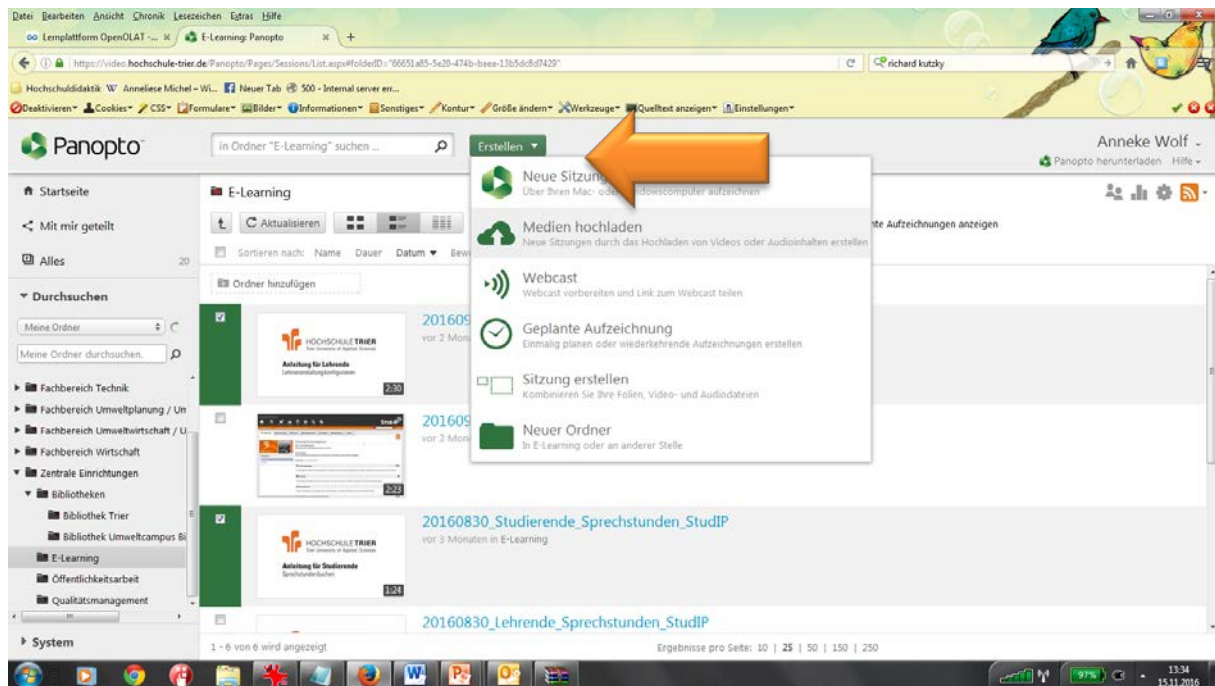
Datei Bearbeiten Ansicht Chronik Lesezeichen Extras Hilfe

Lernplattform OpenOLAT - ... × E-Learning: Panopto × +

https://video.hochschule-trier.de/Panopto/Pages/Sessions/List.aspx#folderID="66651a85-5e20-474b-baea-13b5dc8d7429"

richard kutzky

Hochschuldidaktik W Anneliese Michel - Wi... Neuer Tab 500 - Internal server err...

Deaktivieren▾ Cookies▾ CSS▾ Formulare▾ Bilder▾ Informationen▾ Sonstiges▾ Kontur▾ Größe ändern▾ Werkzeuge▾ Quelltext anzeigen▾ Einstellungen▾

Panopto

in Ordner "E-Learning" suchen ...

Erstellen ▾

Anneke Wolf ▾

Panopto herunterladen Hilfe ▾

Startseite

Mit mir geteilt

Alles 20

Durchsuchen

Meine Ordner

Meine Ordner durchsuchen.

Fachbereich Technik

Fachbereich Umweltplanung / Un

Fachbereich Umweltwirtschaft / U

Fachbereich Wirtschaft

Zentrale Einrichtungen

Bibliotheken

Bibliothek Trier

Bibliothek Umweltcampus Bi

E-Learning

Öffentlichkeitsarbeit

Qualitätsmanagement

System

E-Learning

Aktualisieren

Sortieren nach: Name Dauer Datum ▾ Bew

Ordner hinzufügen

Neue Sitzung
Über Ihren Mac- oder Windowscomputer aufzeichnen

Medien hochladen
Neue Sitzungen durch das Hochladen von Videos oder Audioinhalten erstellen

Webcast
Webcast vorbereiten und Link zum Webcast teilen

Geplante Aufzeichnung
Einmalig planen oder wiederkehrende Aufzeichnungen erstellen

Sitzung erstellen
Kombinieren Sie Ihre Folien, Video- und Audiodateien

Neuer Ordner
In E-Learning oder an anderer Stelle

te Aufzeichnungen anzeigen

201609
vor 2 Mona

HOCHSCHULE TRIER
Anleitung für Lehrende
2:30

201609
vor 2 Mona
2:23

20160830_Studierende_Sprechstunden_StudIP
vor 3 Monaten in E-Learning

HOCHSCHULE TRIER
Anleitung für Studierende
1:24

20160830_Lehrende_Sprechstunden_StudIP

1 - 6 von 6 wird angezeigt

Ergebnisse pro Seite: 10 | 25 | 50 | 150 | 250

97%

13:34
15.11.2016